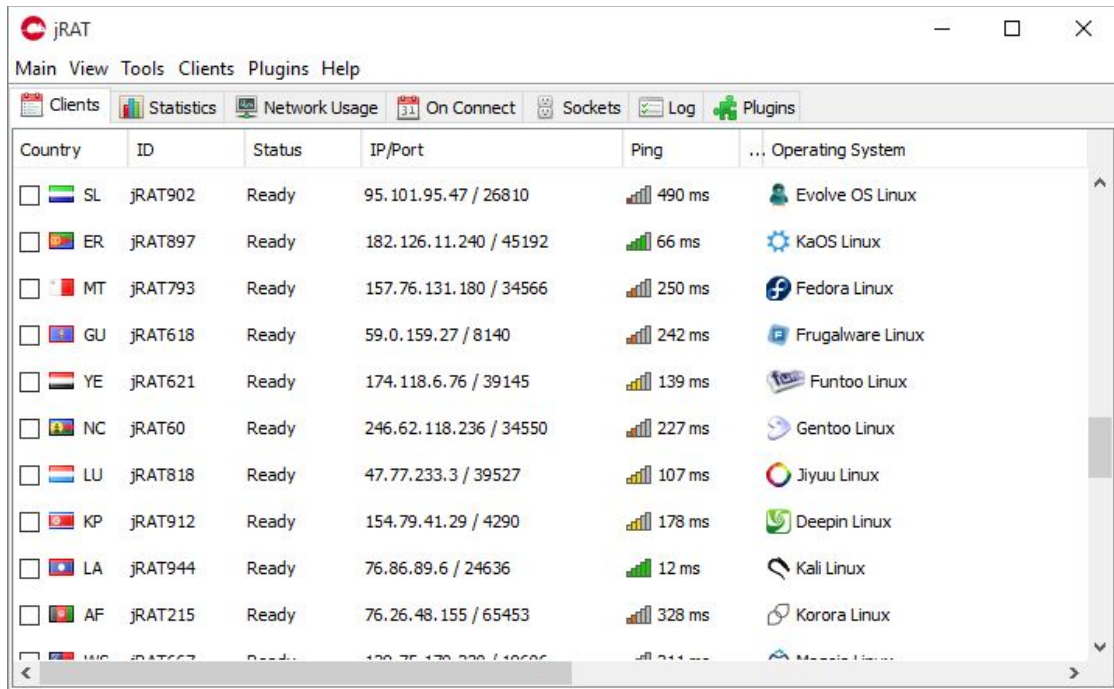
jRAT

Main View Tools Clients Plugins Help

Clients | Statistics | Network Usage | On Connect | Sockets | Log | Plugins

| Country | ID | Status | IP/Port | Ping | ... Operating System |
|---|---|---|---|---|---|
| SL | jRAT902 | Ready | 95.101.95.47 / 26810 | 490 ms | Evolve OS Linux |
| ER | jRAT897 | Ready | 182.126.11.240 / 45192 | 66 ms | KaOS Linux |
| MT | jRAT793 | Ready | 157.76.131.180 / 34566 | 250 ms | Fedora Linux |
| GU | jRAT618 | Ready | 59.0.159.27 / 8140 | 242 ms | Frugalware Linux |
| YE | jRAT621 | Ready | 174.118.6.76 / 39145 | 139 ms | Funtoo Linux |
| NC | jRAT60 | Ready | 246.62.118.236 / 34550 | 227 ms | Gentoo Linux |
| LU | jRAT818 | Ready | 47.77.233.3 / 39527 | 107 ms | Jiyuu Linux |
| KP | jRAT912 | Ready | 154.79.41.29 / 4290 | 178 ms | Deepin Linux |
| LA | jRAT944 | Ready | 76.86.89.6 / 24636 | 12 ms | Kali Linux |
| AF | jRAT215 | Ready | 76.26.48.155 / 65453 | 328 ms | Korora Linux |
| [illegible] | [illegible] | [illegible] | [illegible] | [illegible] | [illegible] |